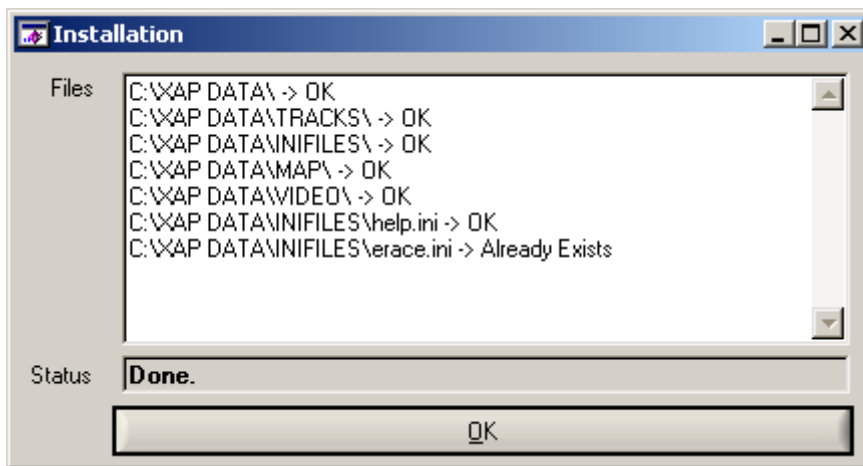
Installation

Files

C:\XAP DATA\ -> OK
C:\XAP DATA\TRACKS\ -> OK
C:\XAP DATA\INIFILES\ -> OK
C:\XAP DATA\MAP\ -> OK
C:\XAP DATA\VIDEO\ -> OK
C:\XAP DATA\INIFILES\help.ini -> OK
C:\XAP DATA\INIFILES\erace.ini -> Already Exists

Status Done.

OK